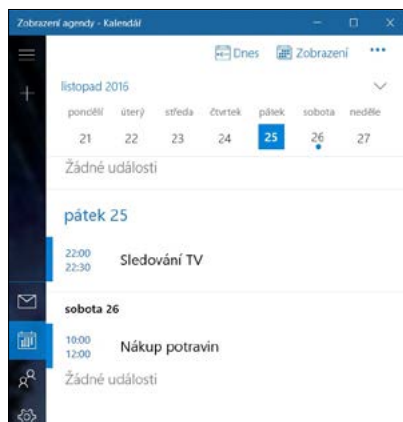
Zobrazení agendy - Kalendář

Dnes
Zobrazení
•••

listopad 2016

| pondělí | úterý | středa | čtvrtek | pátek | sobota | neděle |
|---|---|---|---|---|---|---|
| 21 | 22 | 23 | 24 | 25 | 26 | 27 |

Žádné události

pátek 25

22:00
22:30
Sledování TV

sobota 26

10:00
12:00
Nákup potravin

Žádné události